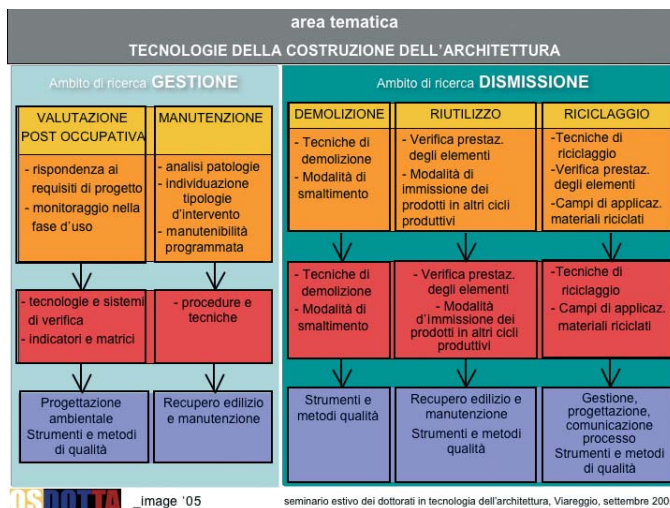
area tematica
TECNOLOGIE DELLA COSTRUZIONE DELL'ARCHITETTURA

Ambito di ricerca GESTIONE

VALUTAZIONE POST OCCUPATIVA

- rispondenza ai requisiti di progetto
- monitoraggio nella fase d'uso

- tecnologie e sistemi di verifica
- indicatori e matrici

Progettazione ambientale
Strumenti e metodi di qualità

MANUTENZIONE

- analisi patologie
- individuazione tipologie d'intervento
- manutenibilità programmata

- procedure e tecniche

Recupero edilizio e manutenzione

Ambito di ricerca DISMISSIONE

DEMOLIZIONE

- Tecniche di demolizione
- Modalità di smaltimento

- Tecniche di demolizione
- Modalità di smaltimento

Strumenti e metodi qualità

RIUTILIZZO

- Verifica prestaz. degli elementi
- Modalità di immissione dei prodotti in altri cicli produttivi

- Verifica prestaz. degli elementi
- Modalità d'immissione dei prodotti in altri cicli produttivi

Recupero edilizio e manutenzione
Strumenti e metodi qualità

RICICLAGGIO

-Tecniche di riciclaggio
-Verifica prestaz. degli elementi
-Campi di applicaz. materiali riciclati

-Tecniche di riciclaggio
- Campi di applicaz. materiali riciclati

Gestione, progettazione, comunicazione processo
Strumenti e metodi di qualità

OSDOTTA _image '05

seminario estivo dei dottorati in tecnologia dell'architettura, Viareggio, settembre 200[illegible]